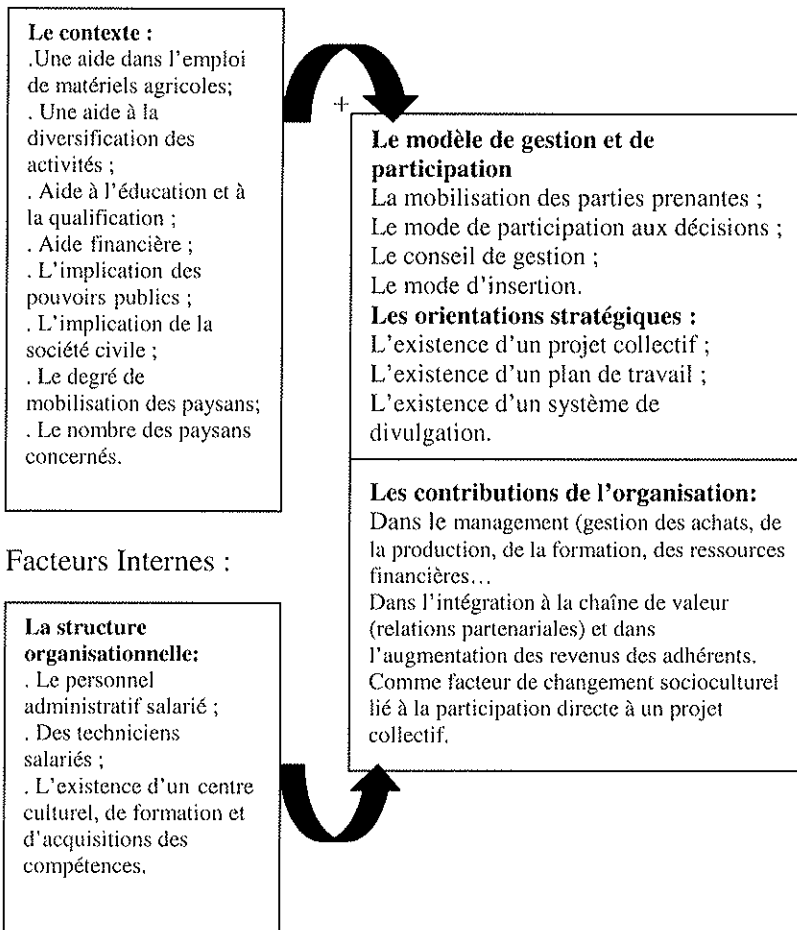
**Le contexte :**
.Une aide dans l'emploi de matériels agricoles;
. Une aide à la diversification des activités ;
. Aide à l'éducation et à la qualification ;
. Aide financière ;
. L'implication des pouvoirs publics ;
. L'implication de la société civile ;
. Le degré de mobilisation des paysans;
. Le nombre des paysans concernés.

+

**Le modèle de gestion et de participation**
La mobilisation des parties prenantes ;
Le mode de participation aux décisions ;
Le conseil de gestion ;
Le mode d'insertion.
**Les orientations stratégiques :**
L'existence d'un projet collectif ;
L'existence d'un plan de travail ;
L'existence d'un système de divulgation.

**Les contributions de l'organisation:**
Dans le management (gestion des achats, de la production, de la formation, des ressources financières…
Dans l'intégration à la chaîne de valeur (relations partenariales) et dans l'augmentation des revenus des adhérents.
Comme facteur de changement socioculturel lié à la participation directe à un projet collectif.

Facteurs Internes :

**La structure organisationnelle:**
. Le personnel administratif salarié ;
. Des techniciens salariés ;
. L'existence d'un centre culturel, de formation et d'acquisitions des compétences.